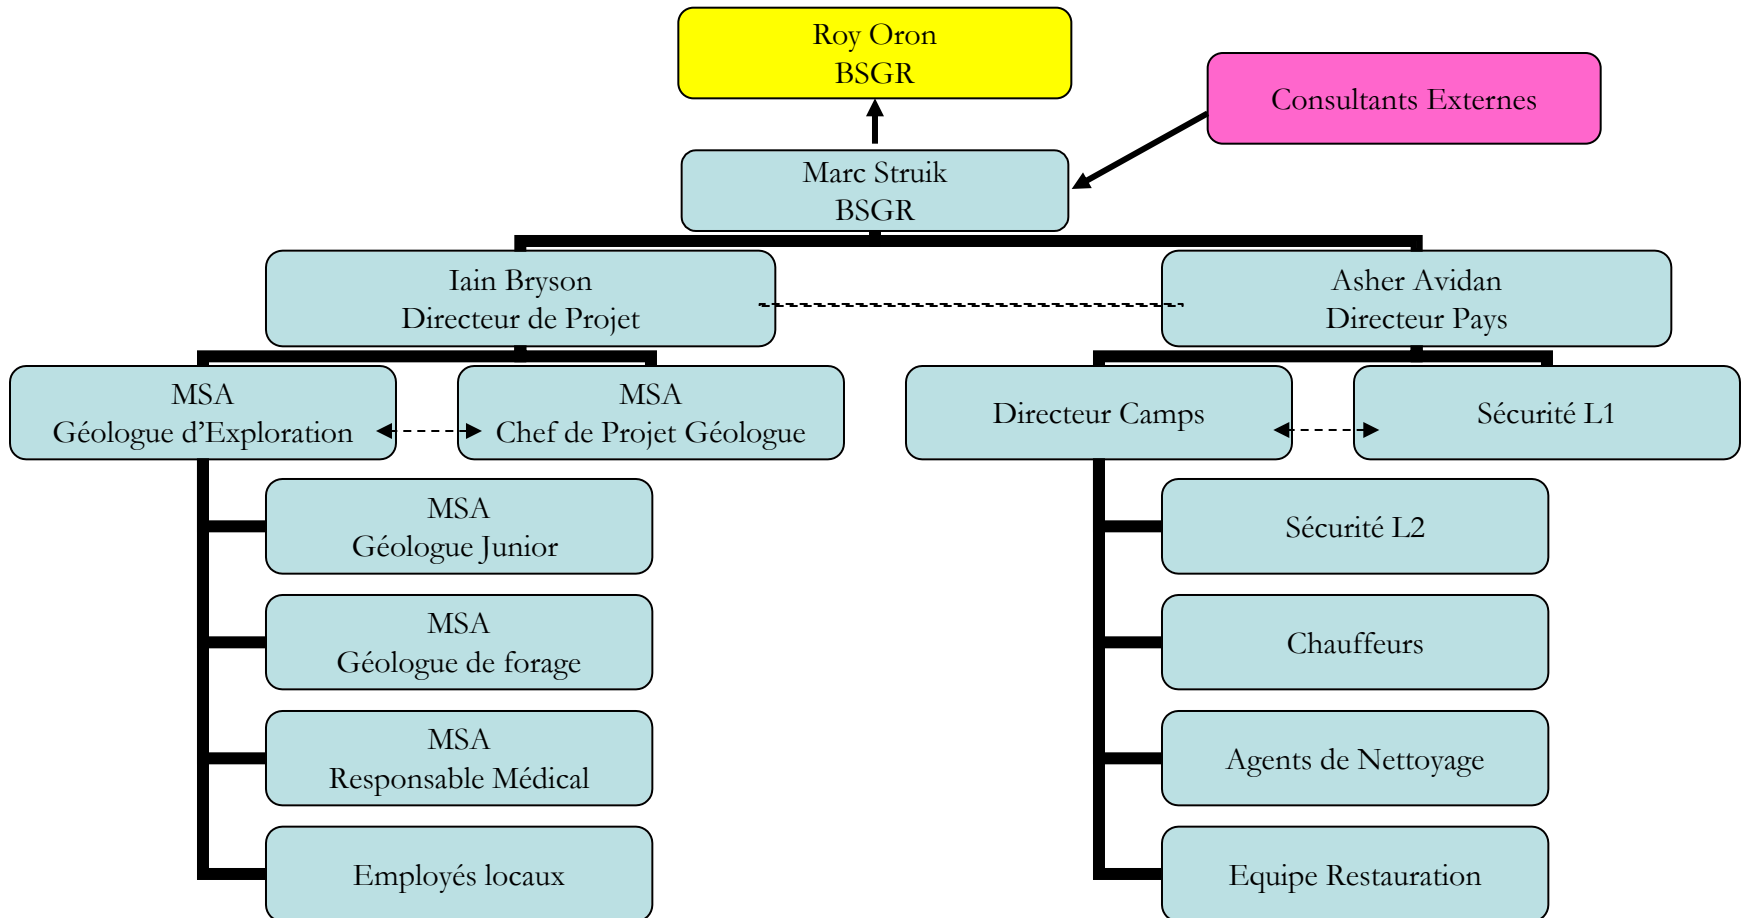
Roy Oron
BSGR

Consultants Externes

Marc Struik
BSGR

Iain Bryson
Directeur de Projet

Asher Avidan
Directeur Pays

MSA
Géologue d'Exploration

MSA
Chef de Projet Géologue

Directeur Camps

Sécurité L1

MSA
Géologue Junior

MSA
Géologue de forage

MSA
Responsable Médical

Employés locaux

Sécurité L2

Chauffeurs

Agents de Nettoyage

Equipe Restauration